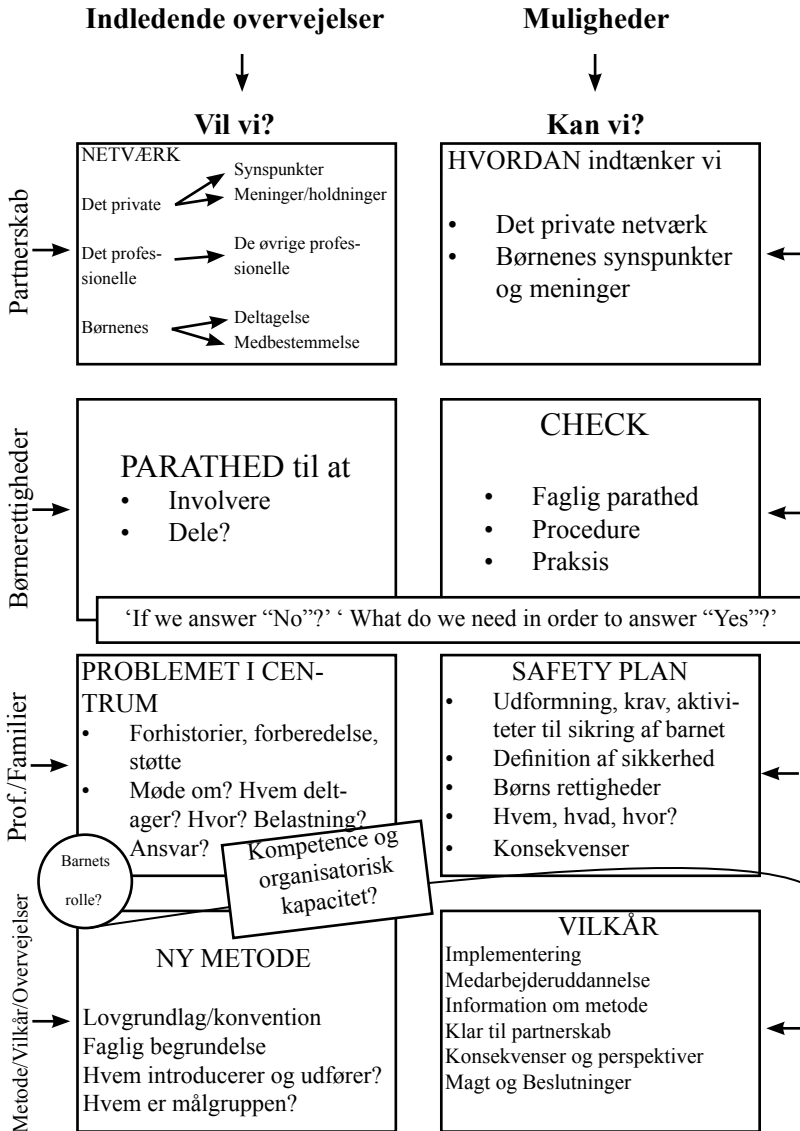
Indledende overvejelser

Muligheder

Vil vi?

Kan vi?

Partnerskab

NETVÆRK
Det private — Synspunkter, Meninger/holdninger
Det professionelle — De øvrige professionelle
Børnenes — Deltagelse, Medbestemmelse

HVORDAN indtænker vi
• Det private netværk
• Børnenes synspunkter og meninger

Børnerettigheder

PARATHED til at
• Involvere
• Dele?

CHECK
• Faglig parathed
• Procedure
• Praksis

'If we answer "No"?' ' What do we need in order to answer "Yes"?'

Prof./Familier

PROBLEMET I CENTRUM
• Forhistorier, forberedelse, støtte
• Møde om? Hvem deltager? Hvor? Belastning? Ansvar?

SAFETY PLAN
• Udformning, krav, aktiviteter til sikring af barnet
• Definition af sikkerhed
• Børns rettigheder
• Hvem, hvad, hvor?
• Konsekvenser

Barnets rolle?

Kompetence og organisatorisk kapacitet?

Metode/Vilkår/Overvejelser

NY METODE

Lovgrundlag/konvention
Faglig begrundelse
Hvem introducerer og udfører?
Hvem er målgruppen?

VILKÅR
Implementering
Medarbejderuddannelse
Information om metode
Klar til partnerskab
Konsekvenser og perspektiver
Magt og Beslutninger